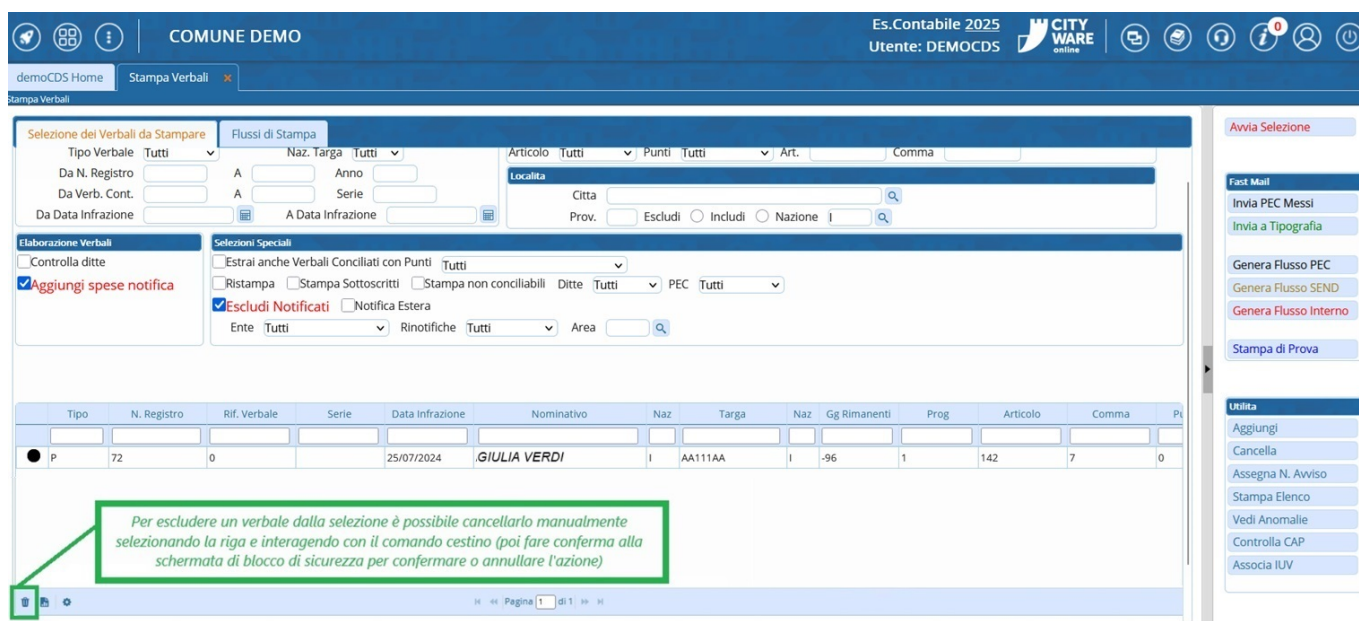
COMUNE DEMO

Es.Contabile 2025
Utente: DEMOCDS

CITY WARE online

0

demoCDS Home | Stampa Verbali ×

Stampa Verbali

Selezione dei Verbali da Stampare | Flussi di Stampa

Tipo Verbale Tutti
Naz. Targa Tutti
Da N. Registro A Anno
Da Verb. Cont. A Serie
Da Data Infrazione A Data Infrazione

Articolo Tutti Punti Tutti Art. Comma

Localita
Citta
Prov. Escludi Includi Nazione I

Elaborazione Verbali
Controlla ditte
Aggiungi spese notifica

Selezioni Speciali
Estrai anche Verbali Conciliati con Punti Tutti
Ristampa Stampa Sottoscritti Stampa non conciliabili Ditte Tutti PEC Tutti
Escludi Notificati Notifica Estera
Ente Tutti Rinotifiche Tutti Area

| | Tipo | N. Registro | Rif. Verbale | Serie | Data Infrazione | Nominativo | Naz | Targa | Naz | Gg Rimanenti | Prog | Articolo | Comma | Pu |
|---|---|---|---|---|---|---|---|---|---|---|---|---|---|---|
| ● | P | 72 | 0 | | 25/07/2024 | GIULIA VERDI | I | AA111AA | I | -96 | 1 | 142 | 7 | 0 |

Per escludere un verbale dalla selezione è possibile cancellarlo manualmente selezionando la riga e interagendo con il comando cestino (poi fare conferma alla schermata di blocco di sicurezza per confermare o annullare l'azione)

Pagina 1 di 1

Avvia Selezione

Fast Mail
Invia PEC Messi
Invia a Tipografia

Genera Flusso PEC
Genera Flusso SEND
Genera Flusso Interno

Stampa di Prova

Utilita
Aggiungi
Cancella
Assegna N. Avviso
Stampa Elenco
Vedi Anomalie
Controlla CAP
Associa IUV